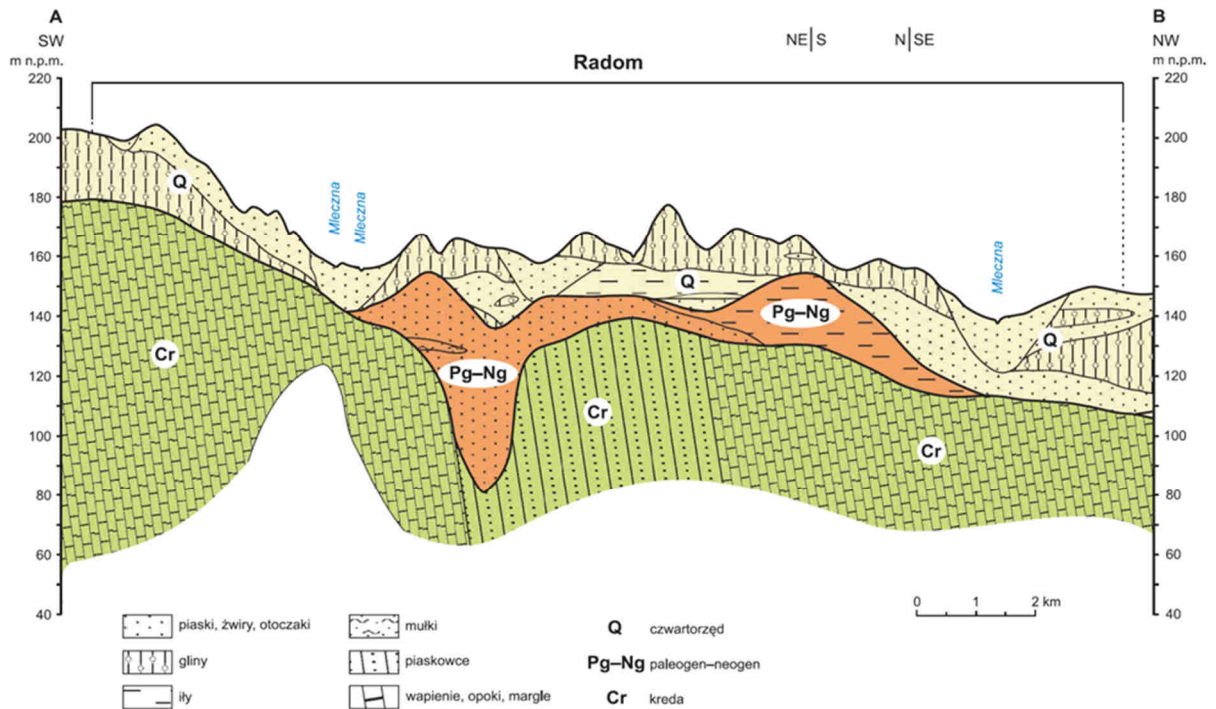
A
SW
m n.p.m.

B
NW
m n.p.m.

NE | S    N | SE

Radom

220
200
180
160
140
120
100
80
60
40

220
200
180
160
140
120
100
80
60
40

Mleczna
Mleczna
Mleczna

Q
Q
Q
Pg–Ng
Pg–Ng
Cr
Cr
Cr

0 1 2 km

piaski, żwiry, otoczaki
gliny
iły
mułki
piaskowce
wapienie, opoki, margle

Q czwartorzęd
Pg–Ng paleogen–neogen
Cr kreda